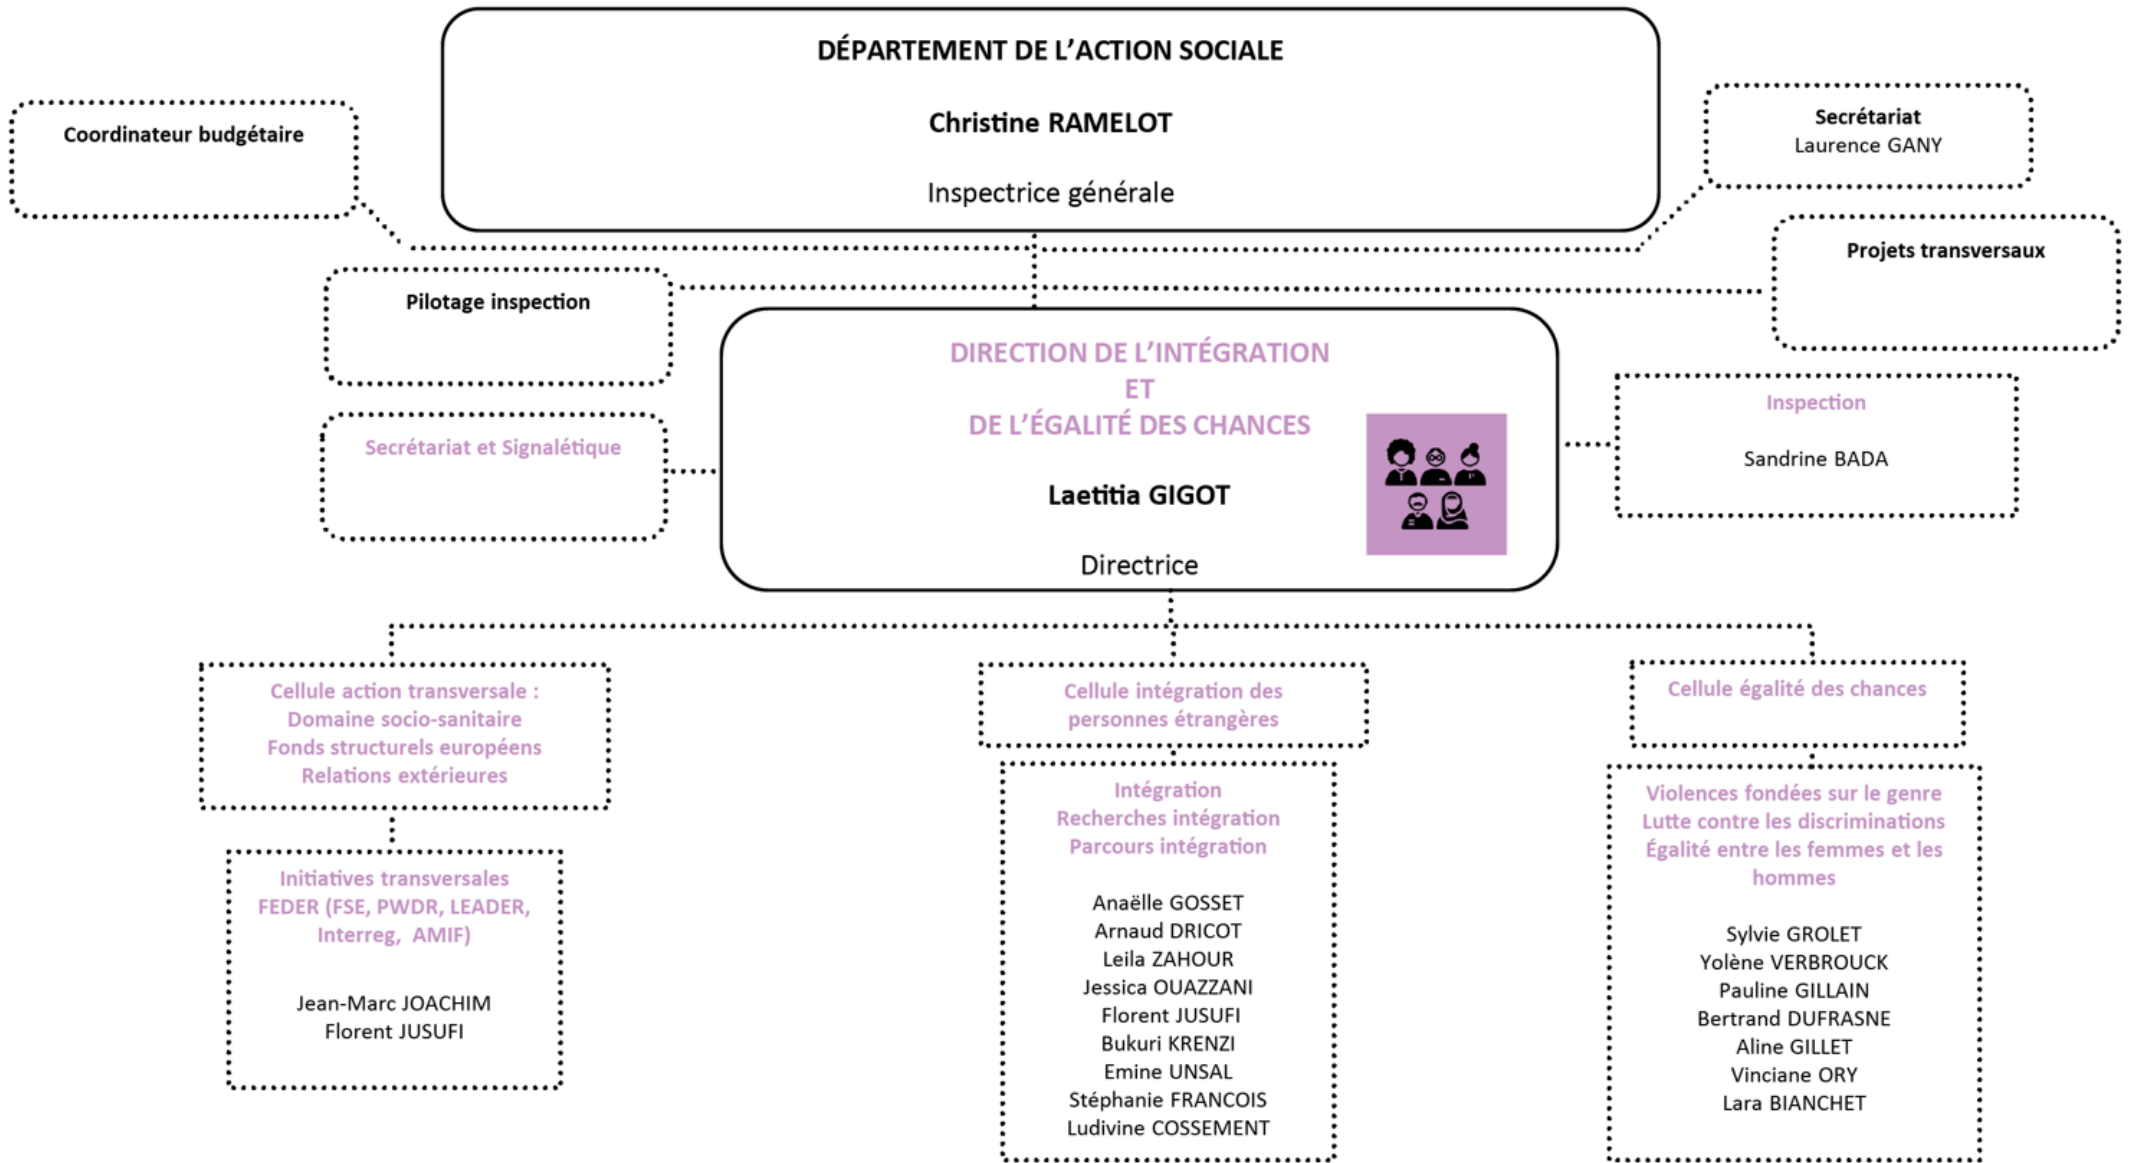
DÉPARTEMENT DE L'ACTION SOCIALE

Christine RAMELOT

Inspectrice générale

Coordinateur budgétaire

Secrétariat
Laurence GANY

Projets transversaux

Pilotage inspection

DIRECTION DE L'INTÉGRATION
ET
DE L'ÉGALITÉ DES CHANCES

Laetitia GIGOT

Directrice

Secrétariat et Signalétique

Inspection

Sandrine BADA

Cellule action transversale :
Domaine socio-sanitaire
Fonds structurels européens
Relations extérieures

Initiatives transversales
FEDER (FSE, PWDR, LEADER, Interreg, AMIF)

Jean-Marc JOACHIM
Florent JUSUFI

Cellule intégration des personnes étrangères

Intégration
Recherches intégration
Parcours intégration

Anaëlle GOSSET
Arnaud DRICOT
Leila ZAHOUR
Jessica OUAZZANI
Florent JUSUFI
Bukuri KRENZI
Emine UNSAL
Stéphanie FRANCOIS
Ludivine COSSEMENT

Cellule égalité des chances

Violences fondées sur le genre
Lutte contre les discriminations
Égalité entre les femmes et les hommes

Sylvie GROLET
Yolène VERBROUCK
Pauline GILLAIN
Bertrand DUFRASNE
Aline GILLET
Vinciane ORY
Lara BIANCHET